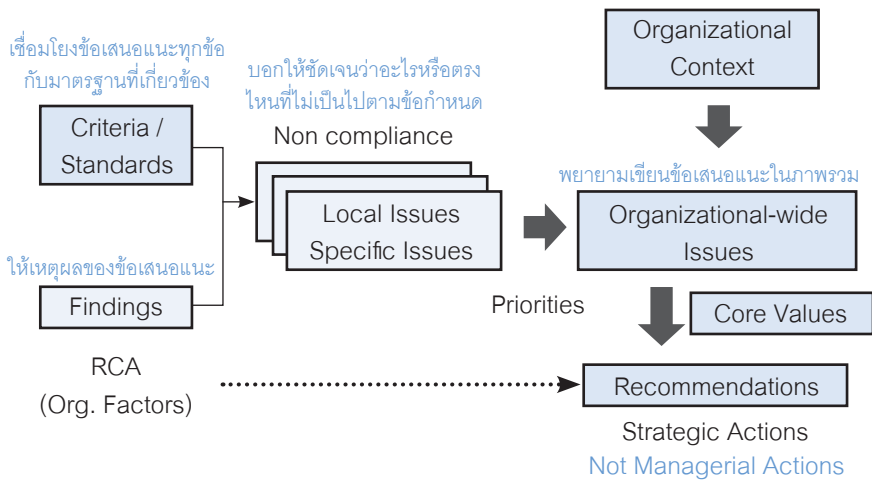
เชื่อมโยงข้อเสนอแนะทุกข้อกับมาตรฐานที่เกี่ยวข้อง

Criteria / Standards

ให้เหตุผลของข้อเสนอแนะ

Findings

RCA
(Org. Factors)

บอกให้ชัดเจนว่าอะไรหรือตรงไหนที่ไม่เป็นไปตามข้อกำหนด

Non compliance

Local Issues
Specific Issues

Organizational Context

พยายามเขียนข้อเสนอแนะในภาพรวม

Organizational-wide Issues

Priorities

Core Values

Recommendations

Strategic Actions
Not Managerial Actions